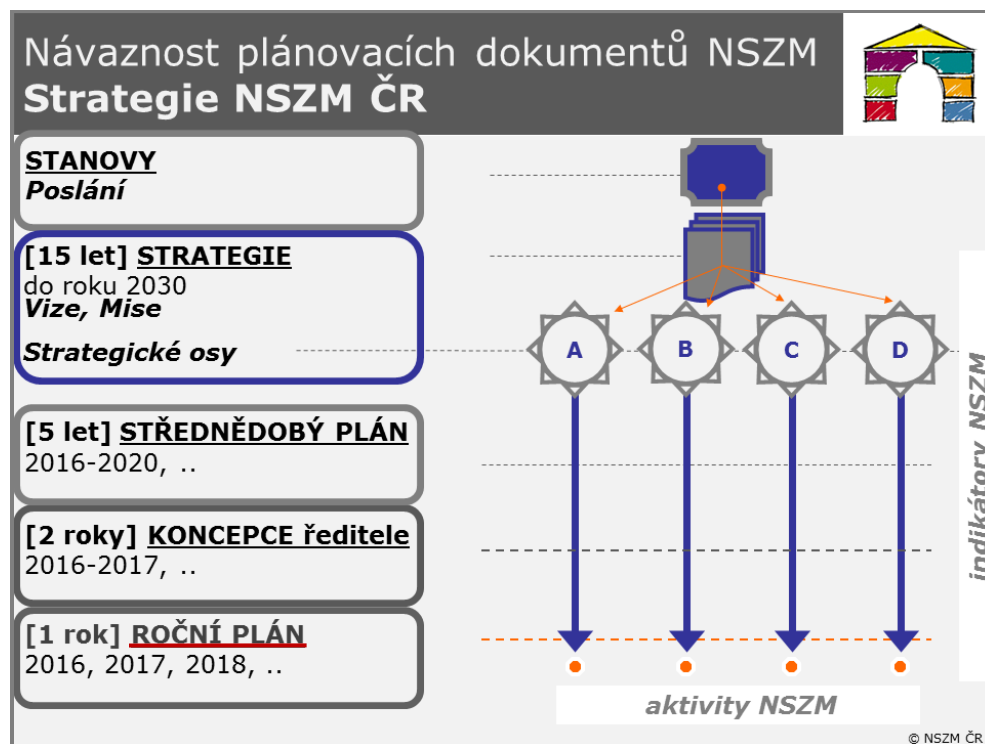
Návaznost plánovacích dokumentů NSZM
Strategie NSZM ČR

STANOVY
Poslání

[15 let] STRATEGIE
do roku 2030
Vize, Mise

Strategické osy

[5 let] STŘEDNĚDOBÝ PLÁN
2016-2020, ..

[2 roky] KONCEPCE ředitele
2016-2017, ..

[1 rok] ROČNÍ PLÁN
2016, 2017, 2018, ..

A
B
C
D

indikátory NSZM

aktivity NSZM

© NSZM ČR